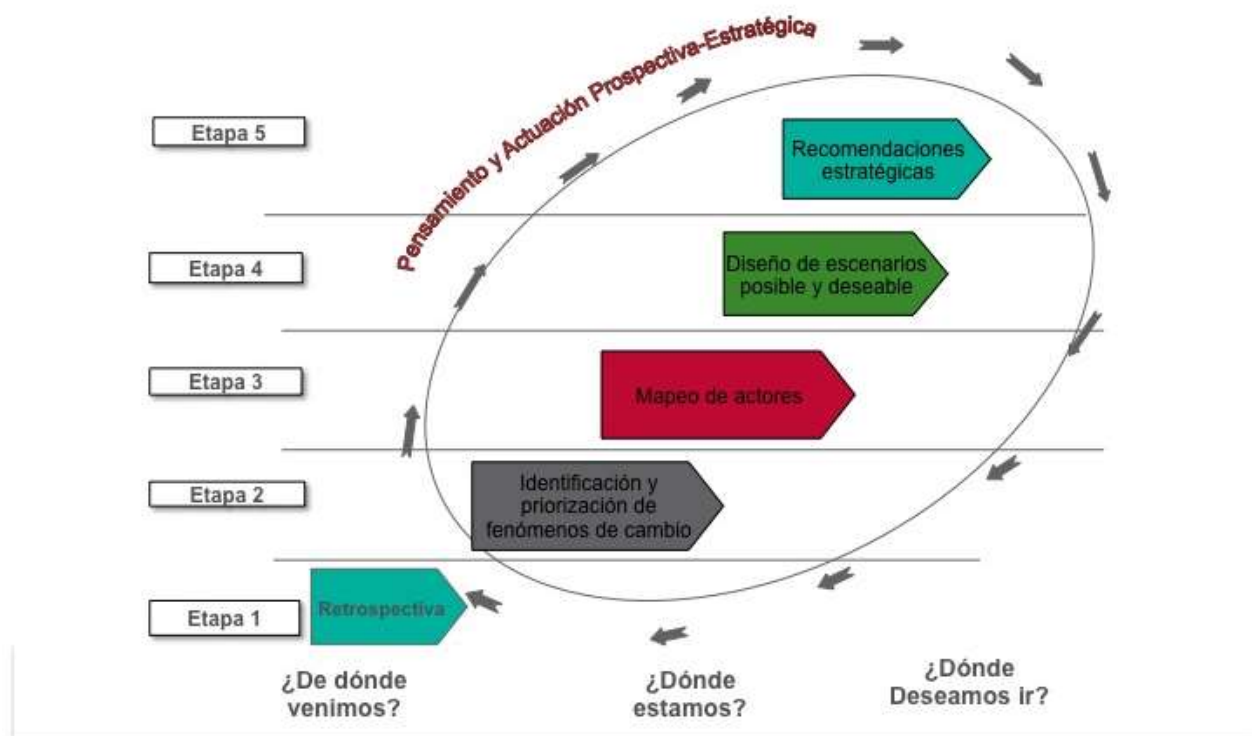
Pensamiento y Actuación Prospectiva-Estratégica

Etapa 5

Recomendaciones estratégicas

Etapa 4

Diseño de escenarios posible y deseable

Etapa 3

Mapeo de actores

Etapa 2

Identificación y priorización de fenómenos de cambio

Etapa 1

Retrospectiva

¿De dónde venimos?

¿Dónde estamos?

¿Dónde Deseamos ir?